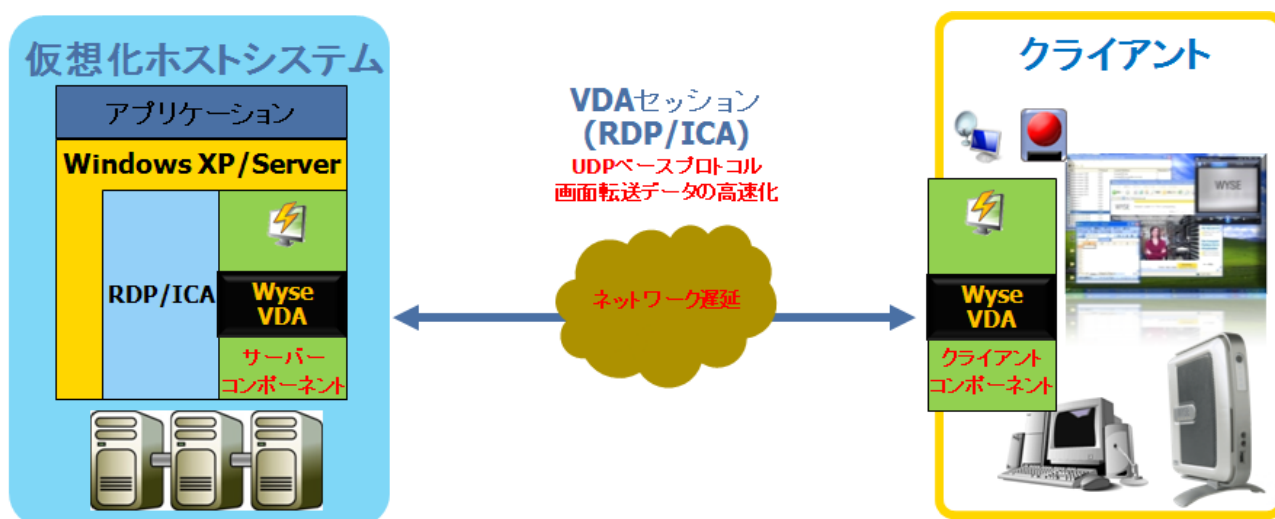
仮想化ホストシステム

アプリケーション

Windows XP/Server

RDP/ICA

Wyse VDA

サーバー コンポーネント

VDAセッション (RDP/ICA)

UDPベースプロトコル 画面転送データの高速化

ネットワーク遅延

クライアント

WYSE

Wyse VDA

クライアント コンポーネント